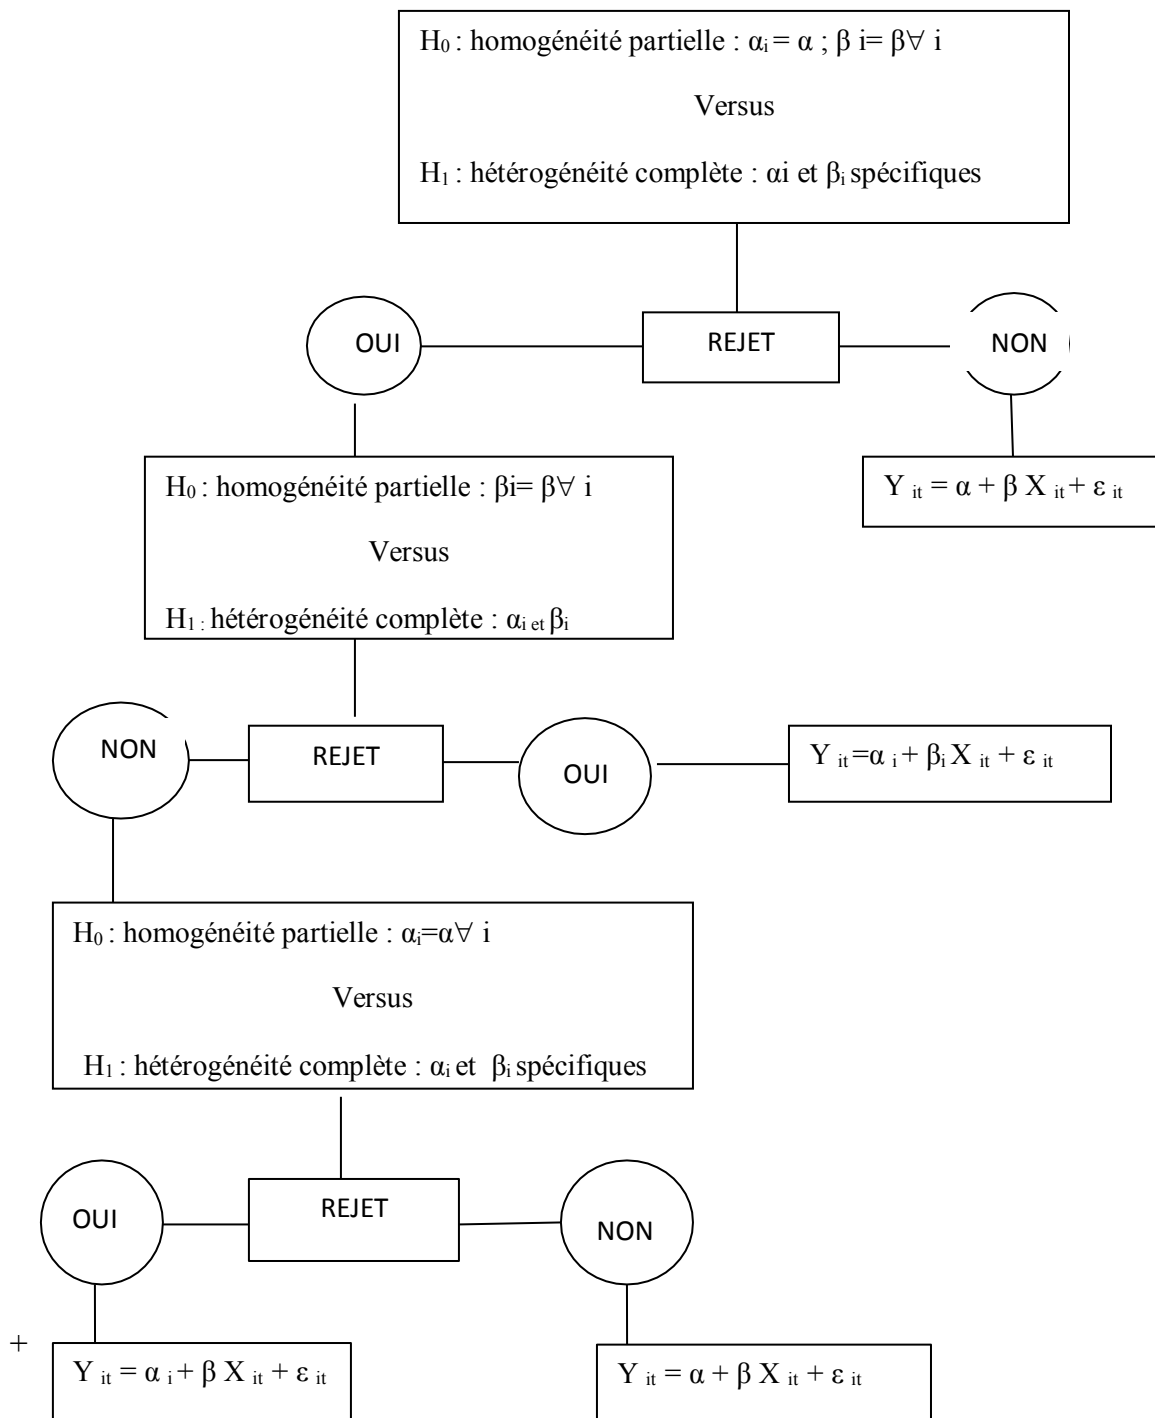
$H_0$ : homogénéité partielle : $\alpha_i = \alpha$ ; $\beta$ i= $\beta \forall$ i

Versus

$H_1$ : hétérogénéité complète : αi et $\beta_i$ spécifiques

OUI

REJET

NON

$Y_{it} = \alpha + \beta X_{it} + \varepsilon_{it}$

$H_0$ : homogénéité partielle : $\beta$i= $\beta \forall$ i

Versus

$H_1$ : hétérogénéité complète : $\alpha_i$ et $\beta_i$

NON

REJET

OUI

$Y_{it} = \alpha_i + \beta_i X_{it} + \varepsilon_{it}$

$H_0$ : homogénéité partielle : $\alpha_i = \alpha \forall$ i

Versus

$H_1$ : hétérogénéité complète : $\alpha_i$ et $\beta_i$ spécifiques

OUI

REJET

NON

+

$Y_{it} = \alpha_i + \beta X_{it} + \varepsilon_{it}$

$Y_{it} = \alpha + \beta X_{it} + \varepsilon_{it}$